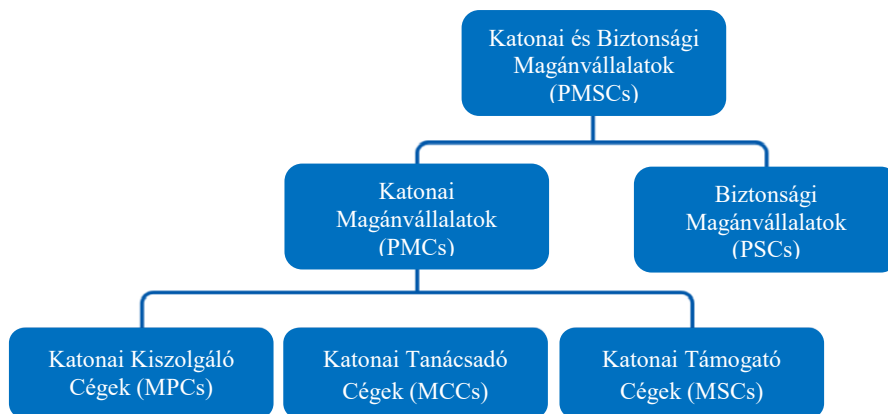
Katonai és Biztonsági Magánvállalatok (PMSCs)

Katonai Magánvállalatok (PMCs)

Biztonsági Magánvállalatok (PSCs)

Katonai Kiszolgáló Cégek (MPCs)

Katonai Tanácsadó Cégek (MCCs)

Katonai Támogató Cégek (MSCs)